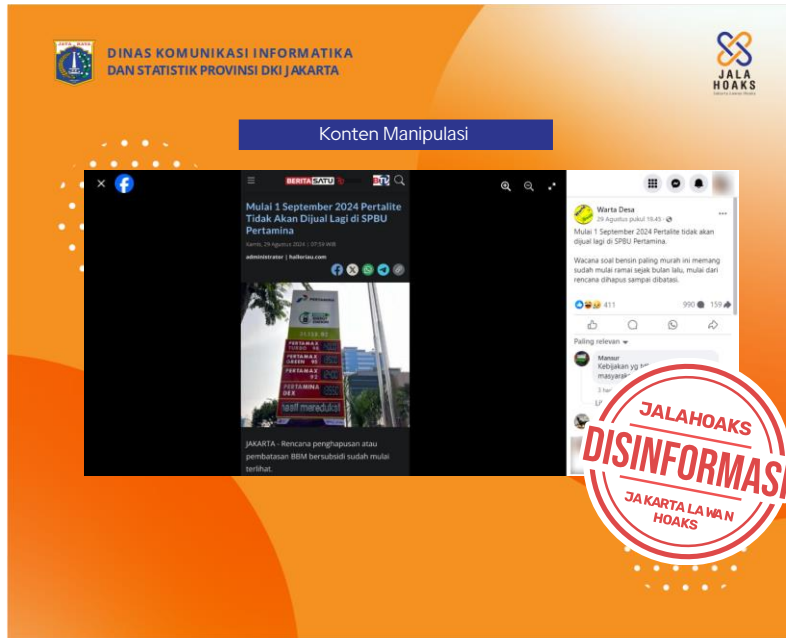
DINAS KOMUNIKASI INFORMATIKA
DAN STATISTIK PROVINSI DKI JAKARTA

JALA HOAKS

Konten Manipulasi

BERITASATU

Mulai 1 September 2024 Pertalite Tidak Akan Dijual Lagi di SPBU Pertamina

Kamis, 29 Agustus 2024 | 07:59 WIB

administrator | halloriau.com

PERTAMINA

PERTAMAX TURBO
PERTAMAX GREEN 95
PERTAMAX 92
PERTAMINA DEX

JAKARTA - Rencana penghapusan atau pembatasan BBM bersubsidi sudah mulai terlihat.

Warta Desa
29 Agustus pukul 19.45

Mulai 1 September 2024 Pertalite tidak akan dijual lagi di SPBU Pertamina.

Wacana soal bensin paling murah ini memang sudah mulai ramai sejak bulan lalu, mulai dari rencana dihapus sampai dibatasi.

411 990 159

Paling relevan

Mansur
Kebijakan yg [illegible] masyarak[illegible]

JALAHOAKS
DISINFORMASI
JAKARTA LAWAN HOAKS